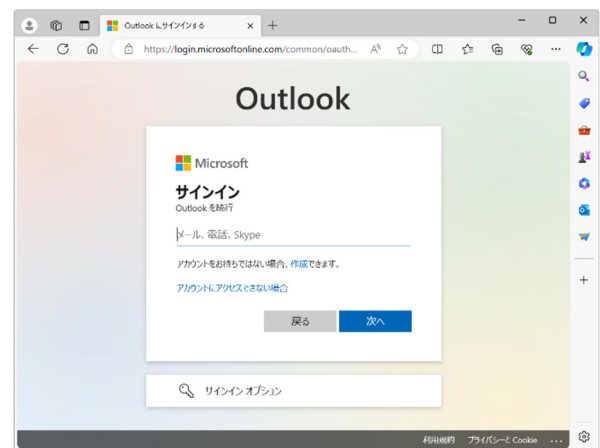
Outlook にサインインする

https://login.microsoftonline.com/common/oauth...

Outlook

Microsoft

サインイン

Outlook を続行

メール、電話、Skype

アカウントをお持ちではない場合、作成できます。

アカウントにアクセスできない場合

戻る

次へ

サインイン オプション

利用規約 プライバシーと Cookie ...